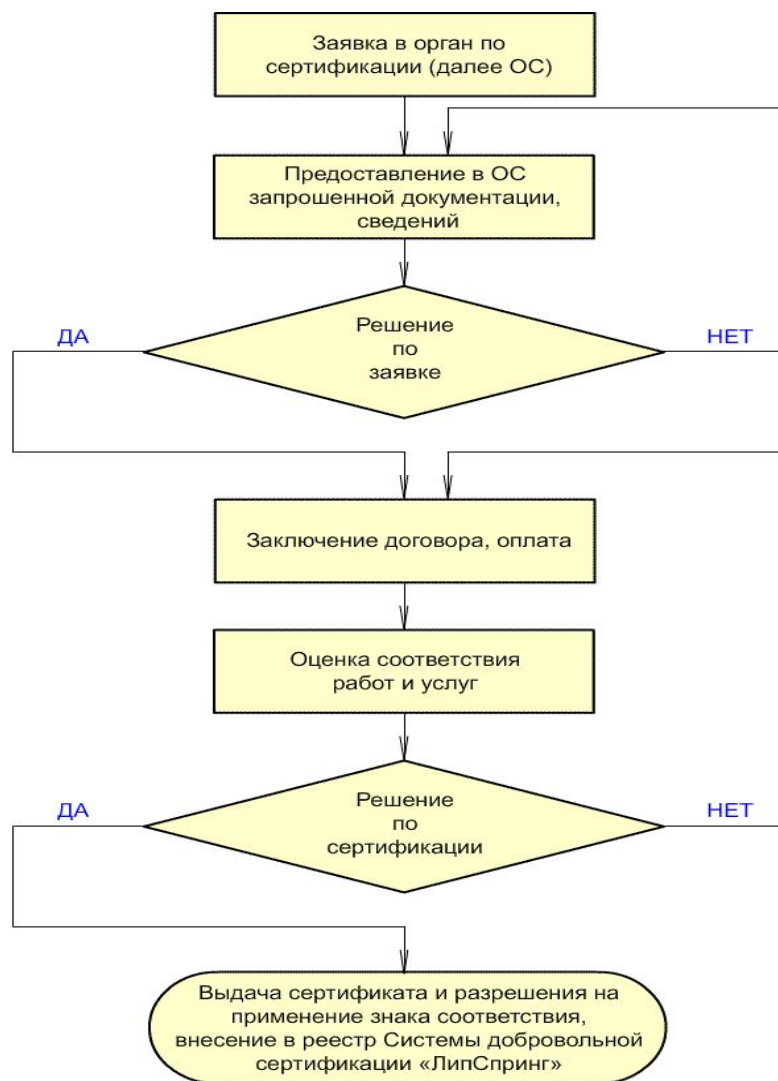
Заявка в орган по сертификации (далее ОС)

Предоставление в ОС запрошенной документации, сведений

ДА

Решение по заявке

НЕТ

Заключение договора, оплата

Оценка соответствия работ и услуг

ДА

Решение по сертификации

НЕТ

Выдача сертификата и разрешения на применение знака соответствия, внесение в реестр Системы добровольной сертификации «ЛипСпринг»